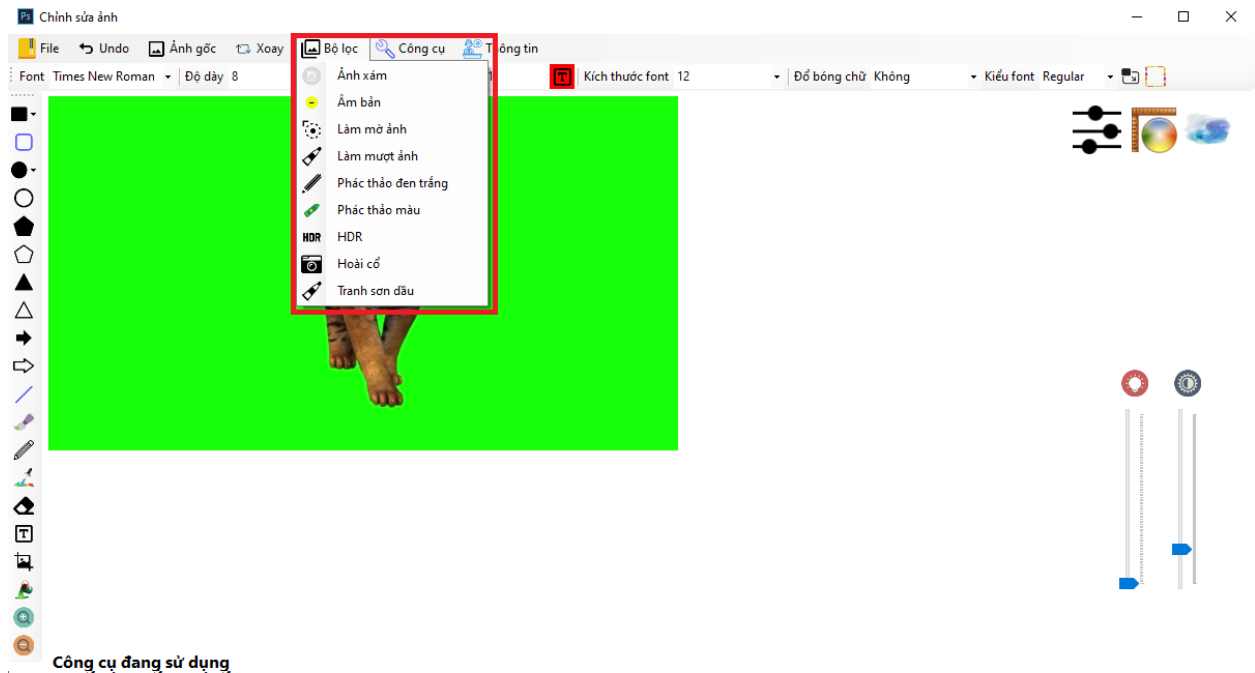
Chỉnh sửa ảnh

File Undo Ảnh gốc Xoay Bộ lọc Công cụ Thông tin

Font Times New Roman Độ dày 8 Kích thước font 12 Đổ bóng chữ Không Kiểu font Regular

Ảnh xám
Âm bản
Làm mờ ảnh
Làm mượt ảnh
Phác thảo đen trắng
Phác thảo màu
HDR
Hoài cổ
Tranh sơn dầu

Công cụ đang sử dụng